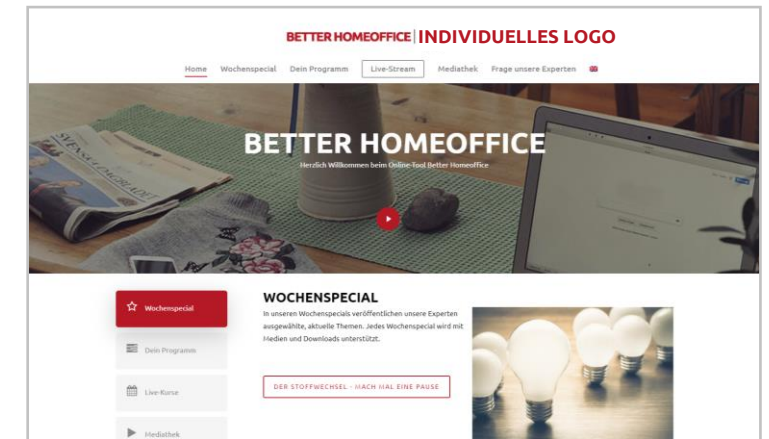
BETTER HOMEOFFICE | INDIVIDUELLES LOGO

Home Wochenspecial Dein Programm Live-Stream Mediathek Frage unsere Experten

BETTER HOMEOFFICE

Herzlich Willkommen beim Online-Tool Better Homeoffice

Wochenspecial

Dein Programm

Live-Kurse

Mediathek

WOCHENSPECIAL

In unseren Wochenspecials veröffentlichen unsere Experten ausgewählte, aktuelle Themen. Jedes Wochenspecial wird mit Medien und Downloads unterstützt.

DER STOFFWECHSEL - MACH MAL EINE PAUSE